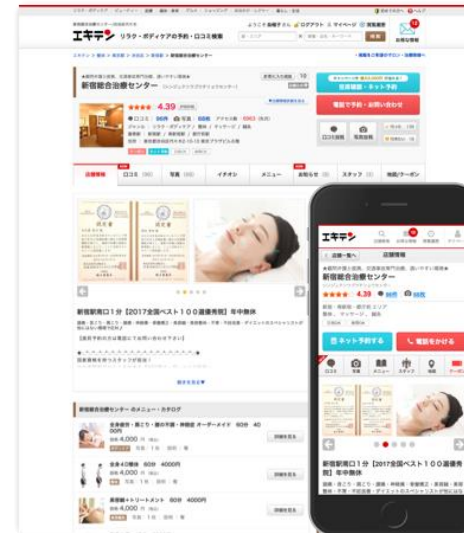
エキテン リラク・ボディケアの予約・口コミ検索

新宿総合治療センター

4.39

ネット受付・予約

電話予約・お問い合わせ

店舗情報 口コミ 写真 イチオシ メニュー お知らせ スタッフ 地図/クーポン

新宿駅南口1分【2017全国ベスト100選優秀賞】年中無休

新宿総合治療センターのメニュー・カタログ

全身疲労・肩こり・腰の不調・神経症 オーダーメイド 60分 4000円

4,000円

全身40分 60分 4000円

4,000円

美容鍼+トリートメント 60分 4000円

4,000円

エキテン

店舗一覧へ 店舗情報

新宿総合治療センター

4.39

ネット予約する

電話をかける

新宿駅南口1分【2017全国ベスト100選優秀賞】年中無休